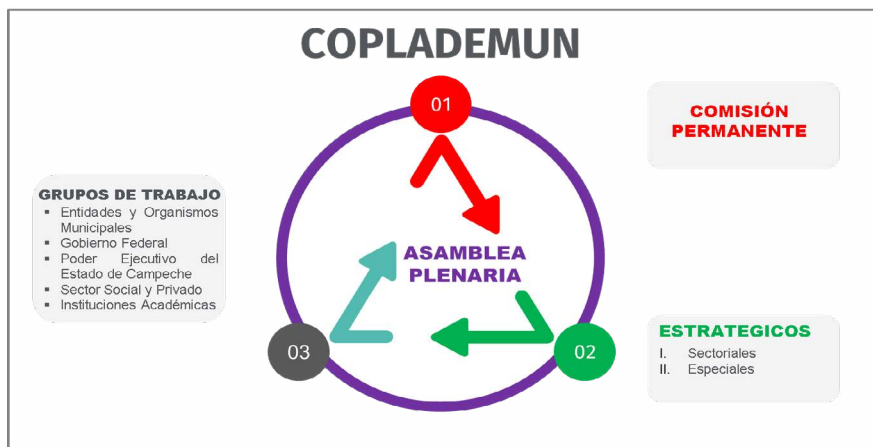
COPLADEMUN

01

COMISIÓN PERMANENTE

GRUPOS DE TRABAJO
- Entidades y Organismos Municipales
- Gobierno Federal
- Poder Ejecutivo del Estado de Campeche
- Sector Social y Privado
- Instituciones Académicas

ASAMBLEA PLENARIA

03

02

ESTRATEGICOS
I. Sectoriales
II. Especiales